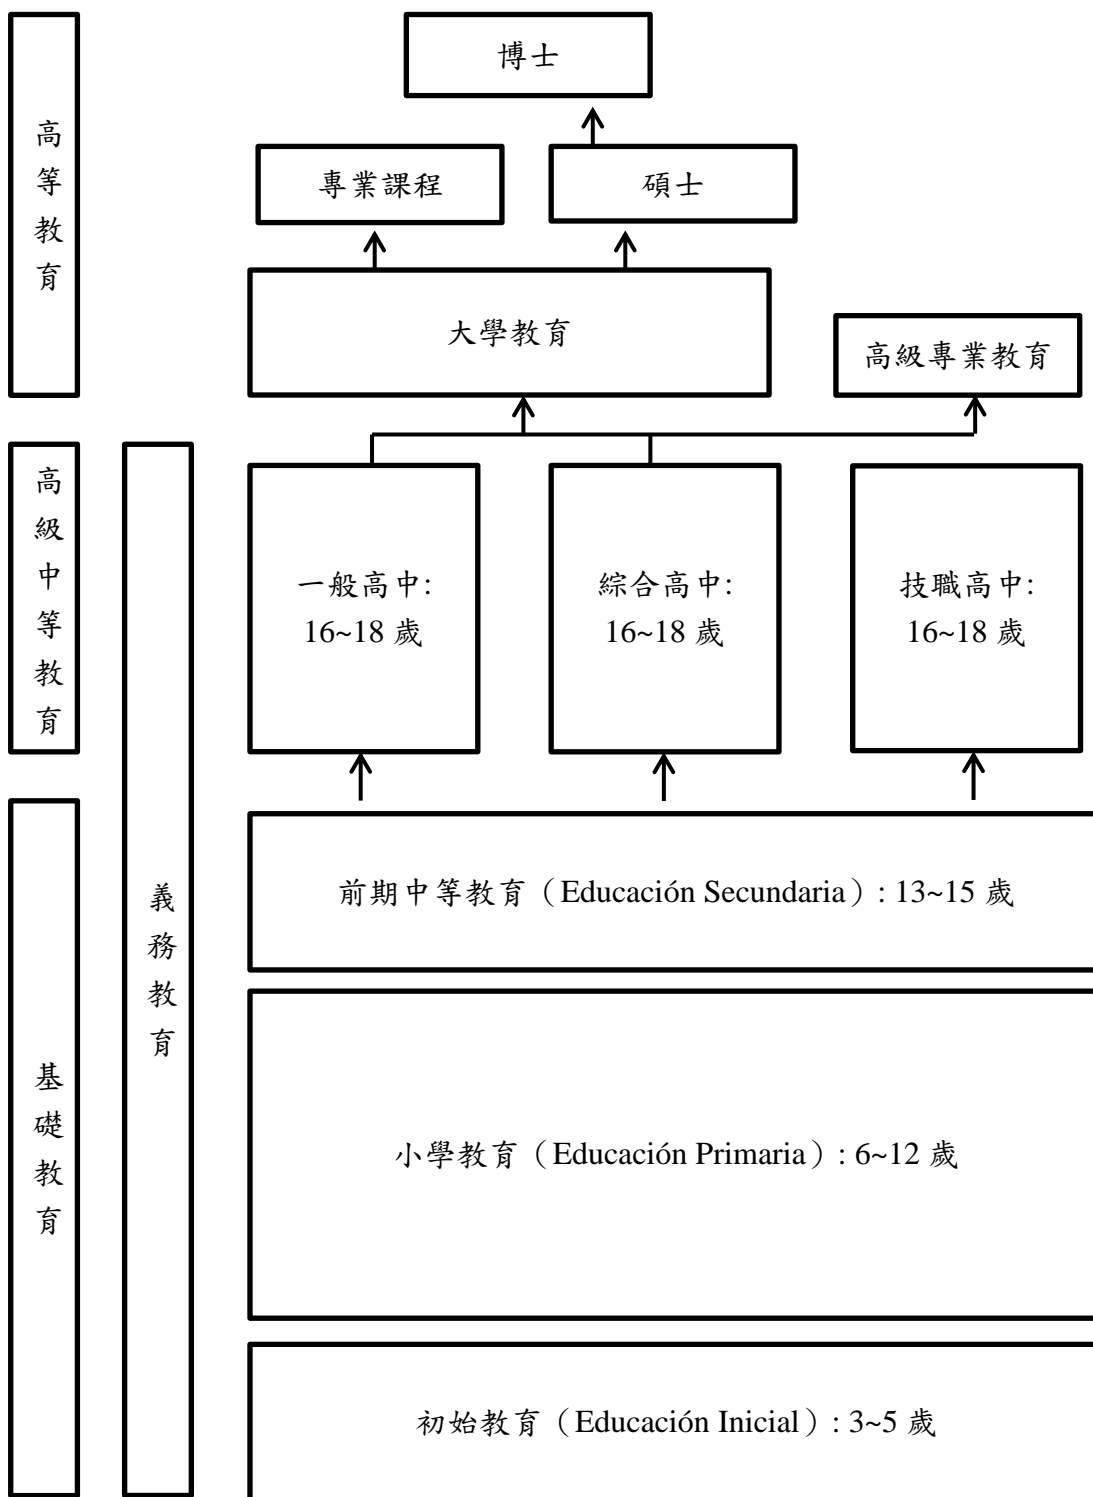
高等教育

博士

專業課程

碩士

大學教育

高級專業教育

高級中等教育

義務教育

一般高中: 16~18 歲

綜合高中: 16~18 歲

技職高中: 16~18 歲

前期中等教育（Educación Secundaria）: 13~15 歲

基礎教育

小學教育（Educación Primaria）: 6~12 歲

初始教育（Educación Inicial）: 3~5 歲